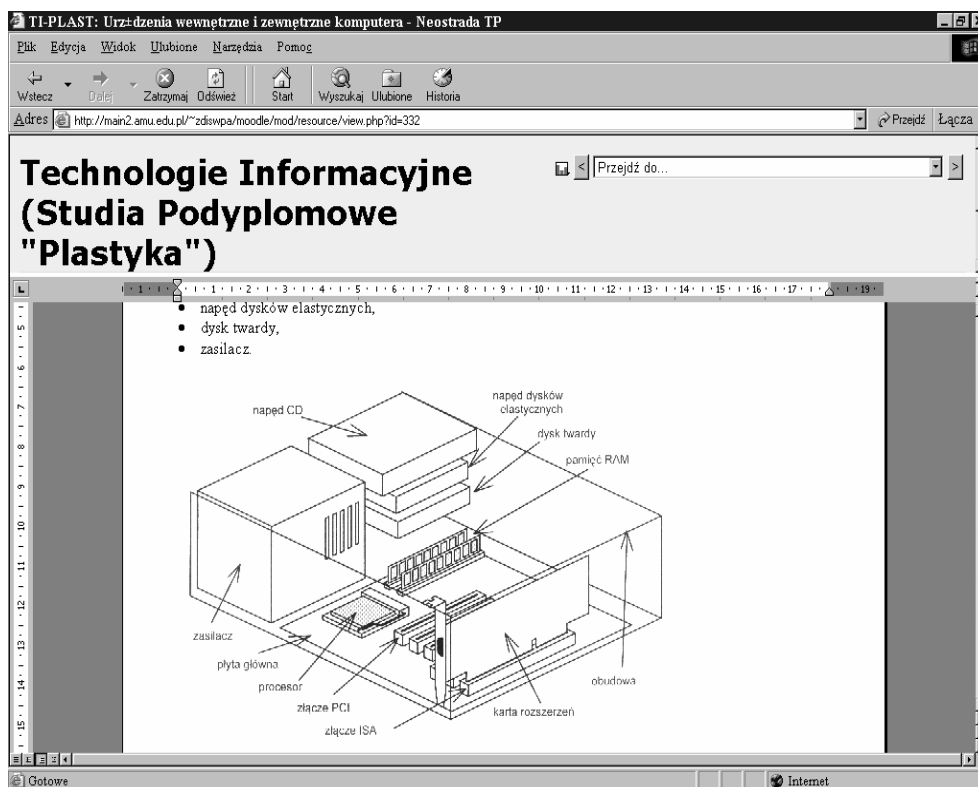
TI-PLAST: Urz±dzenia wewnętrzne i zewnętrzne komputera - Neostrada TP

Plik Edycja Widok Ulubione Narzędzia Pomoc

Wstecz Dalej Zatrzymaj Odśwież Start Wyszukaj Ulubione Historia

Adres http://main2.amu.edu.pl/~zdiswpa/moodle/mod/resource/view.php?id=332 Przejdź Łącza

Technologie Informacyjne (Studia Podyplomowe "Plastyka")

Przejdź do...

1 2 3 4 5 6 7 8 9 10 11 12 13 14 15 16 17 19

- napęd dysków elastycznych,
- dysk twardy,
- zasilacz.

napęd CD
napęd dysków elastycznych
dysk twardy
pamięć RAM
zasilacz
płyta główna
procesor
złącze PCI
złącze ISA
karta rozszerzeń
obudowa

5 6 7 8 9 10 11 12 13 14 15

Gotowe
Internet